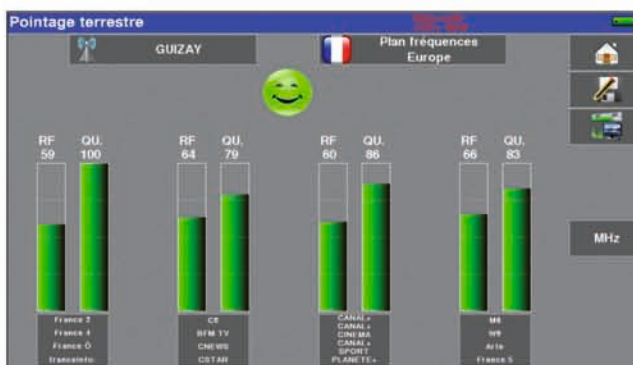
Pointage terrestre

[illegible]

GUIZAY

Plan fréquences Europe

MHz

RF 59

QU. 100

France 2
France 4
France Ô
franceinfo

RF 64

QU. 79

C8
BFM TV
CNEWS
CSTAR

RF 60

QU. 86

CANAL+
CANAL+ CINEMA
CANAL+ SPORT
PLANETE+

RF 66

QU. 83

M6
W9
Arte
France 5